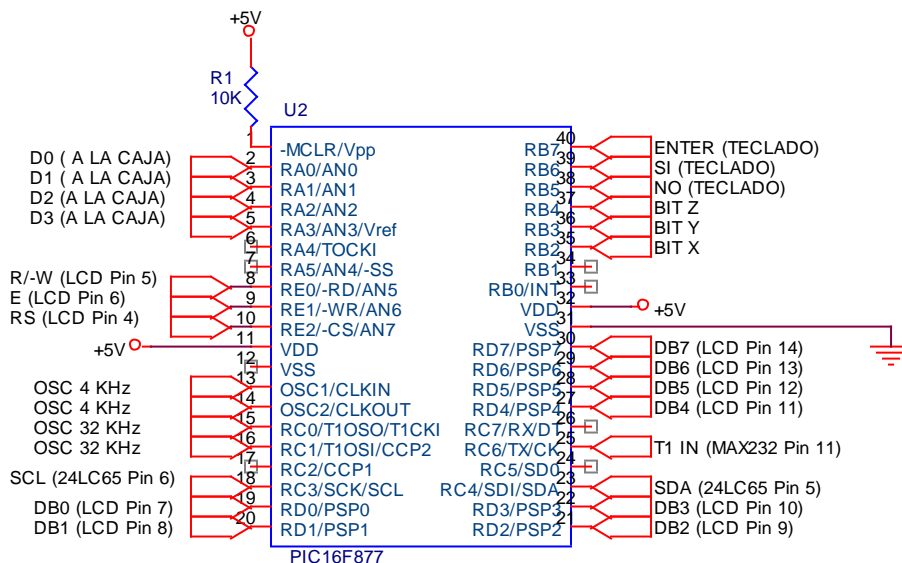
+5V

R1
10K

U2

1 -MCLR/Vpp
D0 ( A LA CAJA) 2 RA0/AN0
D1 ( A LA CAJA) 3 RA1/AN1
D2 (A LA CAJA) 4 RA2/AN2
D3 (A LA CAJA) 5 RA3/AN3/Vref
6 RA4/TOCKI
7 RA5/AN4/-SS
R/-W (LCD Pin 5) 8 RE0/-RD/AN5
E (LCD Pin 6) 9 RE1/-WR/AN6
RS (LCD Pin 4) 10 RE2/-CS/AN7
+5V 11 VDD
12 VSS
OSC 4 KHz 13 OSC1/CLKIN
OSC 4 KHz 14 OSC2/CLKOUT
OSC 32 KHz 15 RC0/T1OSO/T1CKI
OSC 32 KHz 16 RC1/T1OSI/CCP2
17 RC2/CCP1
SCL (24LC65 Pin 6) 18 RC3/SCK/SCL
DB0 (LCD Pin 7) 19 RD0/PSP0
DB1 (LCD Pin 8) 20 RD1/PSP1

RB7 40 ENTER (TECLADO)
RB6 39 SI (TECLADO)
RB5 38 NO (TECLADO)
RB4 37 BIT Z
RB3 36 BIT Y
RB2 35 BIT X
RB1 34
RB0/INT 33
VDD 32 +5V
VSS 31
30
RD7/PSP7 DB7 (LCD Pin 14)
RD6/PSP6 29 DB6 (LCD Pin 13)
RD5/PSP5 28 DB5 (LCD Pin 12)
RD4/PSP4 27 DB4 (LCD Pin 11)
RC7/RX/DT 26
RC6/TX/CK 25 T1 IN (MAX232 Pin 11)
RC5/SD0 24
RC4/SDI/SDA 23 SDA (24LC65 Pin 5)
RD3/PSP3 22 DB3 (LCD Pin 10)
RD2/PSP2 21 DB2 (LCD Pin 9)

PIC16F877